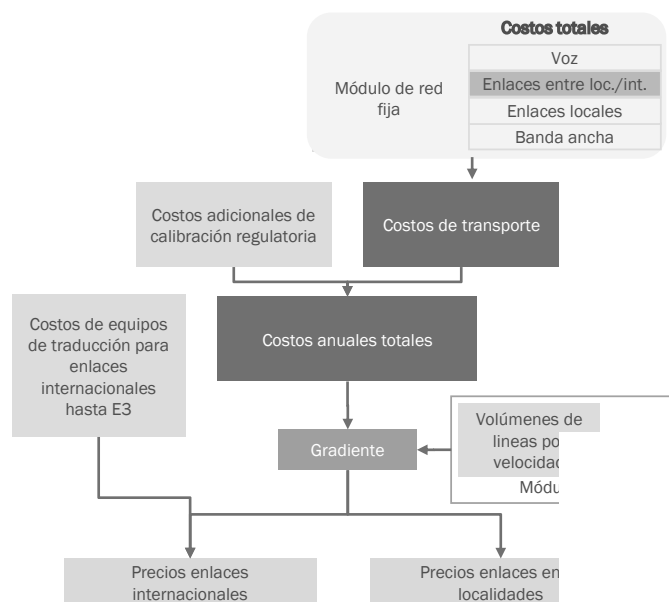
Módulo de red fija

Costos totales

Voz

Enlaces entre loc./int.

Enlaces locales

Banda ancha

Costos adicionales de calibración regulatoria

Costos de transporte

Costos de equipos de traducción para enlaces internacionales hasta E3

Costos anuales totales

Gradiente

Volúmenes de lineas po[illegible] velocidad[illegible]

Módu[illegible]

Precios enlaces internacionales

Precios enlaces en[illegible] localidades